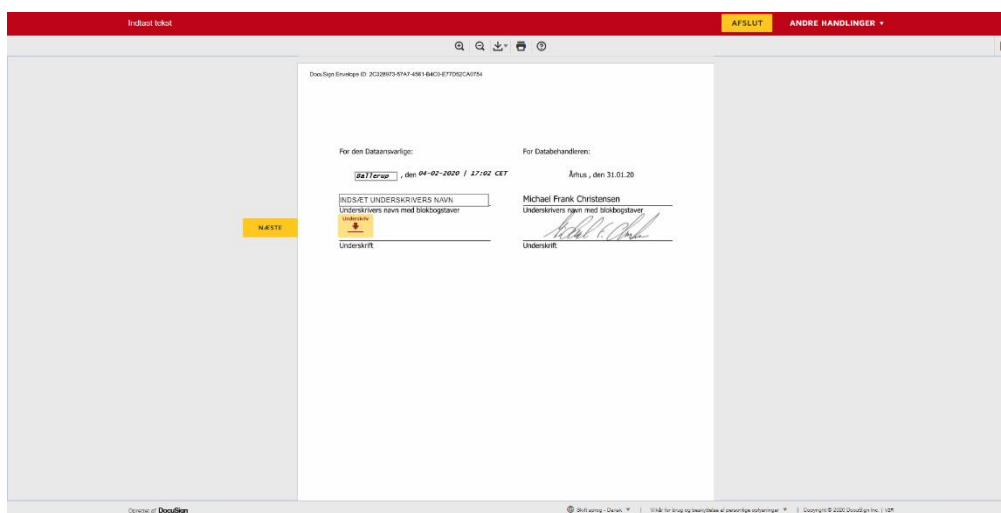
Indtast tekst

AFSLUT

ANDRE HANDLINGER ▾

NÆSTE

DocuSign Envelope ID: 2C328973-57A7-4561-B4C0-E77D52CA0754

For den Dataansvarlige:

For Databehandleren:

Ballerup , den 04-02-2020 | 17:02 CET

Århus , den 31.01.20

INDSÆT UNDERSKRIVERS NAVN

Underskrivers navn med blokbogstaver

Underskriv

Underskrift

Michael Frank Christensen

Underskrivers navn med blokbogstaver

Underskrift

Drevet af DocuSign

Skift sprog - Dansk ▾ | Vilkår for brug og beskyttelse af personlige oplysninger ▾ | Copyright © 2020 DocuSign Inc. | V2R